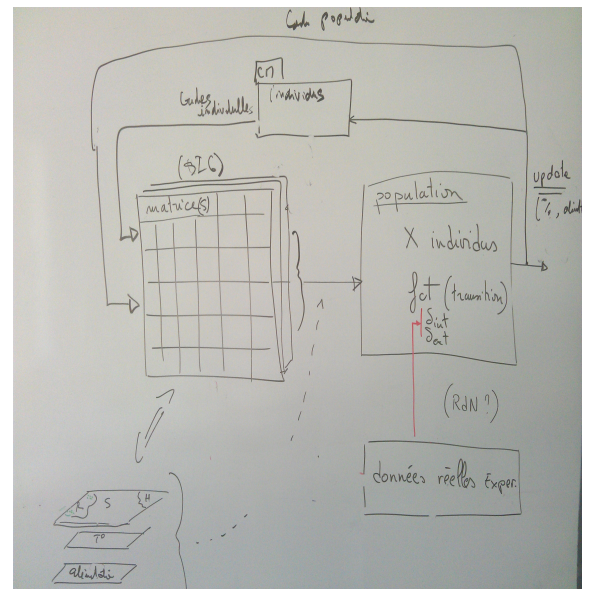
Code populati

Codes individuelles

CN

individus

(SIG)

matrice(s)

population

X individus

fct (transition)

$S_{int}$
$S_{ext}$

update
[%, distr

(RdN?)

données réelles Exper.

S

H

T°

altitude